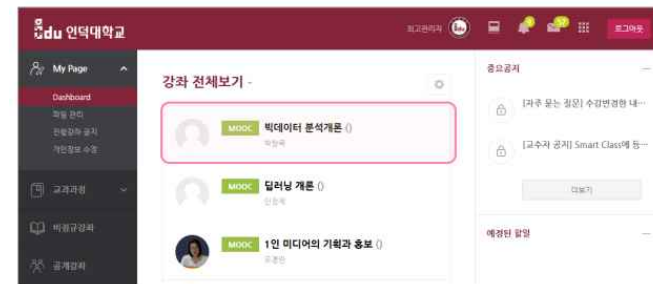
Edu 인덕대학교

최고관리자

로그아웃

My Page

Dashboard

파일 관리

진행강좌 공지

개인정보 수정

교과과정

비정규강좌

공개강좌

강좌 전체보기 -

MOOC 빅데이터 분석개론 ()

박창목

MOOC 딥러닝 개론 ()

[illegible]

MOOC 1인 미디어의 기획과 홍보 ()

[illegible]

중요공지

[자주 묻는 질문] 수강변경한 내...

[교수자 공지] Smart Class에 등...

더보기

예정된 일정